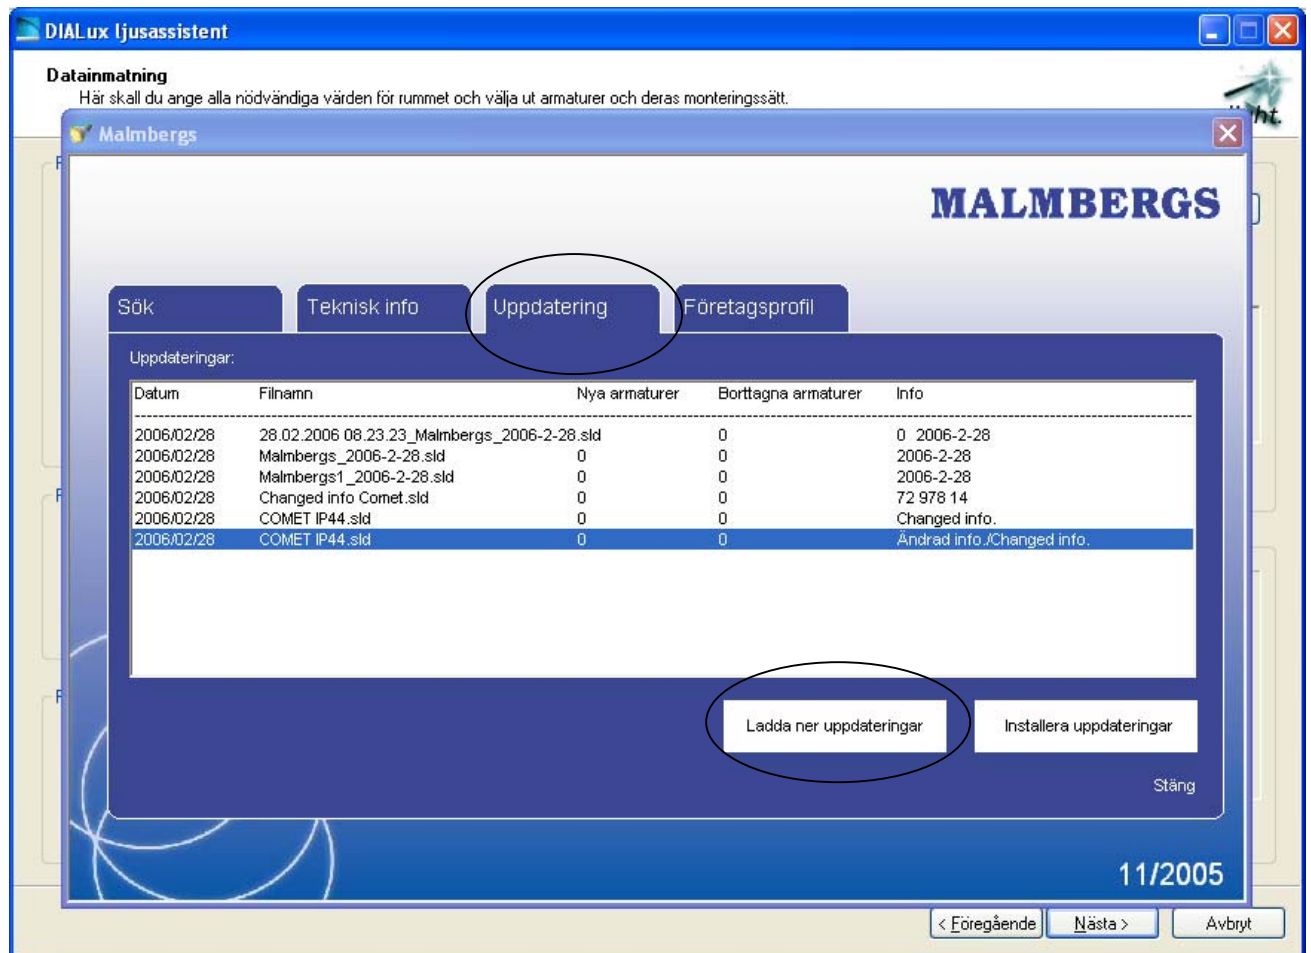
DIALux ljusassistent

Datainmatning
Här skall du ange alla nödvändiga värden för rummet och välja ut armaturer och deras monteringssätt.

Malmbergs

MALMBERGS

Sök | Teknisk info | Uppdatering | Företagsprofil

Uppdateringar:

| Datum | Filnamn | Nya armaturer | Borttagna armaturer | Info |
|---|---|---|---|---|
| 2006/02/28 | 28.02.2006 08.23.23_Malmbergs_2006-2-28.sld | | 0 | 0 2006-2-28 |
| 2006/02/28 | Malmbergs_2006-2-28.sld | 0 | 0 | 2006-2-28 |
| 2006/02/28 | Malmbergs1_2006-2-28.sld | 0 | 0 | 2006-2-28 |
| 2006/02/28 | Changed info Comet.sld | 0 | 0 | 72 978 14 |
| 2006/02/28 | COMET IP44.sld | 0 | 0 | Changed info. |
| 2006/02/28 | COMET IP44.sld | 0 | 0 | Ändrad info./Changed info. |

Ladda ner uppdateringar

Installera uppdateringar

Stäng

11/2005

< Föregående | Nästa > | Avbryt